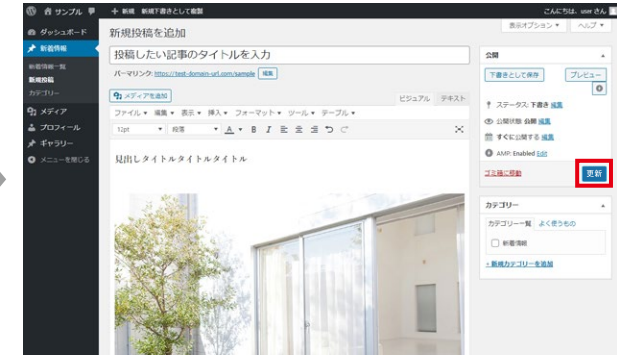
サンプル 新規 新規下書きとして複製 こんにちは、user さん

表示オプション ▾ ヘルプ ▾

ダッシュボード
新着情報
新着情報一覧
新規投稿
カテゴリー
メディア
プロフィール
ギャラリー
メニューを閉じる

新規投稿を追加

投稿したい記事のタイトルを入力

パーマリンク: https://test-domain-url.com/sample 編集

メディアを追加

ビジュアル テキスト

ファイル ▾ 編集 ▾ 表示 ▾ 挿入 ▾ フォーマット ▾ ツール ▾ テーブル ▾

12pt ▾ 段落 ▾

見出しタイトルタイトルタイトル

公開

下書きとして保存 プレビュー

ステータス: 下書き 編集

公開状態: 公開 編集

すぐに公開する 編集

AMP: Enabled Edit

ゴミ箱へ移動

更新

カテゴリー

カテゴリー一覧 よく使うもの

新着情報

+ 新規カテゴリーを追加